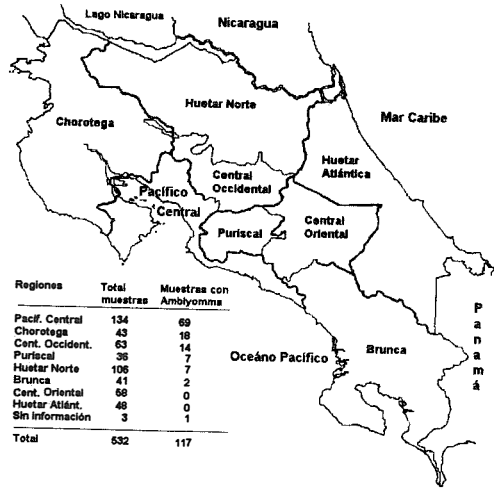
Lago Nicaragua

Nicaragua

Huetar Norte

Mar Caribe

Chorotega

Central Occidental

Huetar Atlántica

Pacífico Central

Puriscal

Central Oriental

Panamá

| Regiones | Total muestras | Muestras con Amblyomma |
|---|---|---|
| Pacíf. Central | 134 | 69 |
| Chorotega | 43 | 18 |
| Cent. Occident. | 63 | 14 |
| Puriscal | 36 | 7 |
| Huetar Norte | 106 | 7 |
| Brunca | 41 | 2 |
| Cent. Oriental | 58 | 0 |
| Huetar Atlánt. | 48 | 0 |
| Sin información | 3 | 1 |
| Total | 532 | 117 |

Océano Pacífico

Brunca